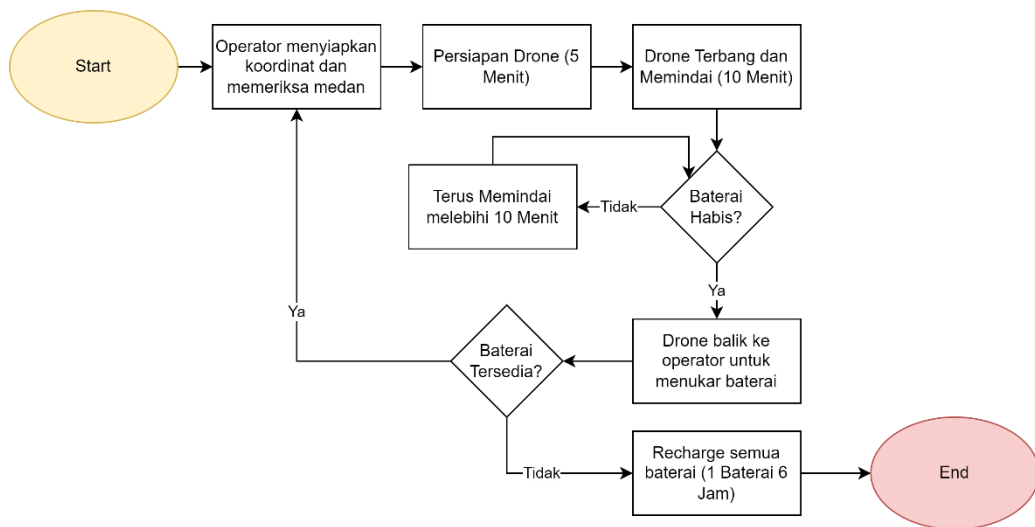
Start

Operator menyiapkan koordinat dan memeriksa medan

Persiapan Drone (5 Menit)

Drone Terbang dan Memindai (10 Menit)

Terus Memindai melebihi 10 Menit

Tidak

Baterai Habis?

Ya

Ya

Baterai Tersedia?

Drone balik ke operator untuk menukar baterai

Tidak

Recharge semua baterai (1 Baterai 6 Jam)

End